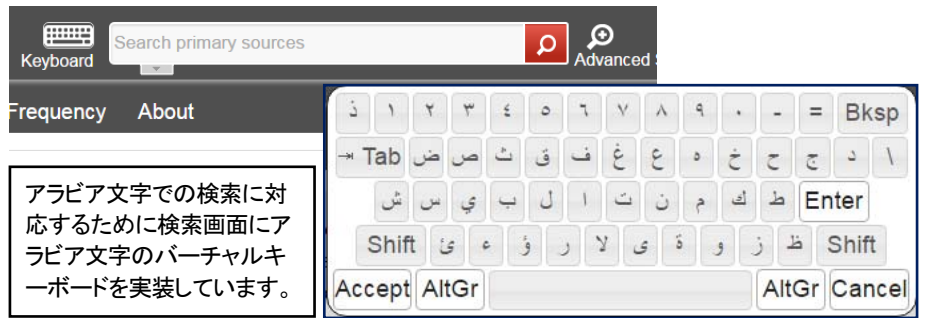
Keyboard
Search primary sources
Advanced S

Frequency About

アラビア文字での検索に対応するために検索画面にアラビア文字のバーチャルキーボードを実装しています。

ذ ١ ٢ ٣ ٤ ٥ ٦ ٧ ٨ ٩ ٠ - = Bksp
⇥ Tab ض ص ث ق ف غ ع ه خ ح ج د \
ش س ي ب ل ا ت ن م ك ط Enter
Shift ئ ء ؤ ر لا ى ة و ز ظ Shift
Accept AltGr AltGr Cancel